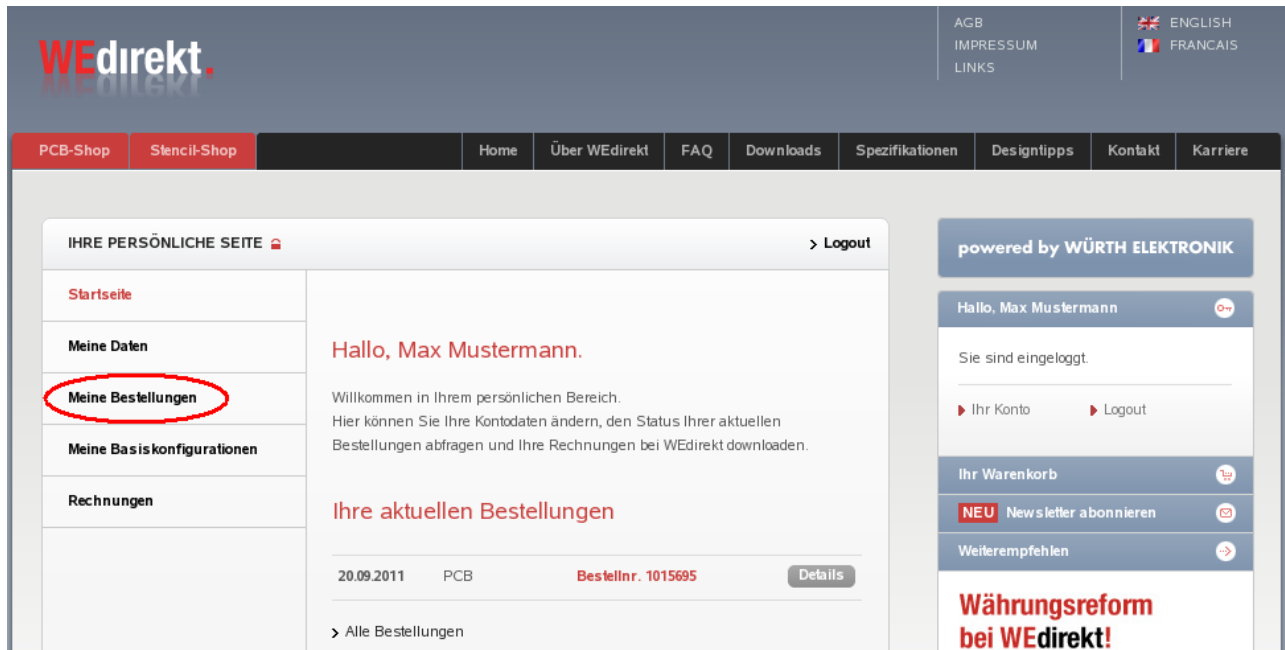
WEdirekt.

AGB
IMPRESSUM
LINKS

ENGLISH
FRANCAIS

PCB-Shop | Stencil-Shop | Home | Über WEdirekt | FAQ | Downloads | Spezifikationen | Designtipps | Kontakt | Karriere

IHRE PERSÖNLICHE SEITE

Logout

Startseite
Meine Daten
Meine Bestellungen
Meine Basiskonfigurationen
Rechnungen

Hallo, Max Mustermann.

Willkommen in Ihrem persönlichen Bereich.
Hier können Sie Ihre Kontodaten ändern, den Status Ihrer aktuellen Bestellungen abfragen und Ihre Rechnungen bei WEdirekt downloaden.

Ihre aktuellen Bestellungen

| 20.09.2011 | PCB | Bestellnr. 1015695 | Details |
|---|---|---|---|

Alle Bestellungen

powered by WÜRTH ELEKTRONIK

Hallo, Max Mustermann

Sie sind eingeloggt.

Ihr Konto
Logout

Ihr Warenkorb

NEU Newsletter abonnieren

Weiterempfehlen

Währungsreform bei WEdirekt!